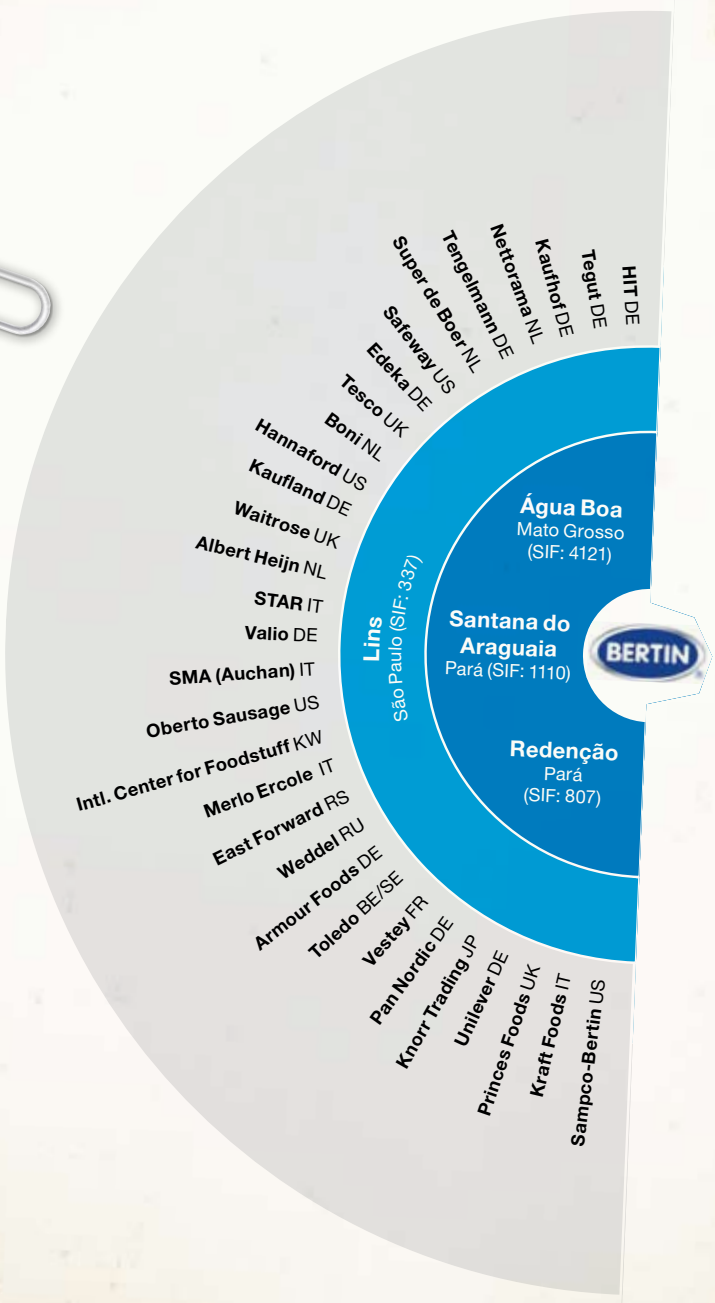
HIT DE
Tegut DE
Kaufhof DE
Nettorama NL
Tengelmann DE
Super de Boer NL
Safeway US
Edeka DE
Tesco UK
Boni NL
Hannaford US
Kaufland DE
Waitrose UK
Albert Heijn NL
STAR IT
Valio DE
SMA (Auchan) IT
Oberto Sausage US
Intl. Center for Foodstuff KW
Merlo Ercole IT
East Forward RS
Weddel RU
Armour Foods DE
Toledo BE/SE
Vestey FR
Pan Nordic DE
Knorr Trading JP
Unilever DE
Princes Foods UK
Kraft Foods IT
Sampco-Bertin US

Lins
São Paulo (SIF: 337)

Água Boa
Mato Grosso
(SIF: 4121)

Santana do Araguaia
Pará (SIF: 1110)

Redenção
Pará
(SIF: 807)

BERTIN